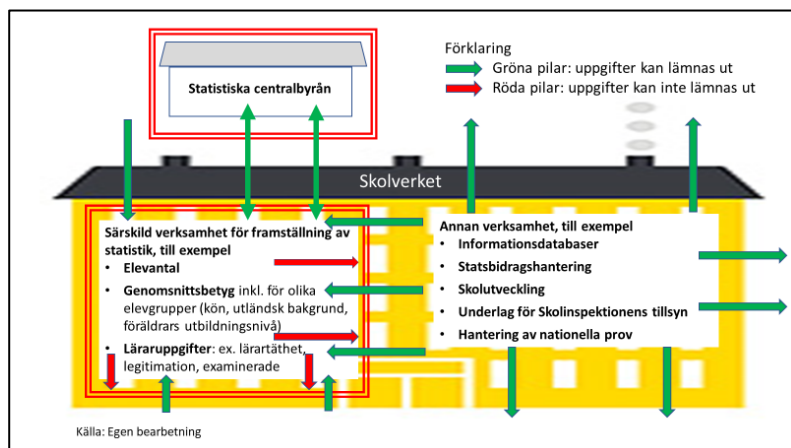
Statistiska centralbyrån

Förklaring
Gröna pilar: uppgifter kan lämnas ut
Röda pilar: uppgifter kan inte lämnas ut

Skolverket

Särskild verksamhet för framställning av statistik, till exempel
• Elevantal
• Genomsnittsbetyg inkl. för olika elevgrupper (kön, utländsk bakgrund, föräldrars utbildningsnivå)
• Läraruppgifter: ex. lärartäthet, legitimation, examinerade

Annan verksamhet, till exempel
• Informationsdatabaser
• Statsbidragshantering
• Skolutveckling
• Underlag för Skolinspektionens tillsyn
• Hantering av nationella prov

Källa: Egen bearbetning